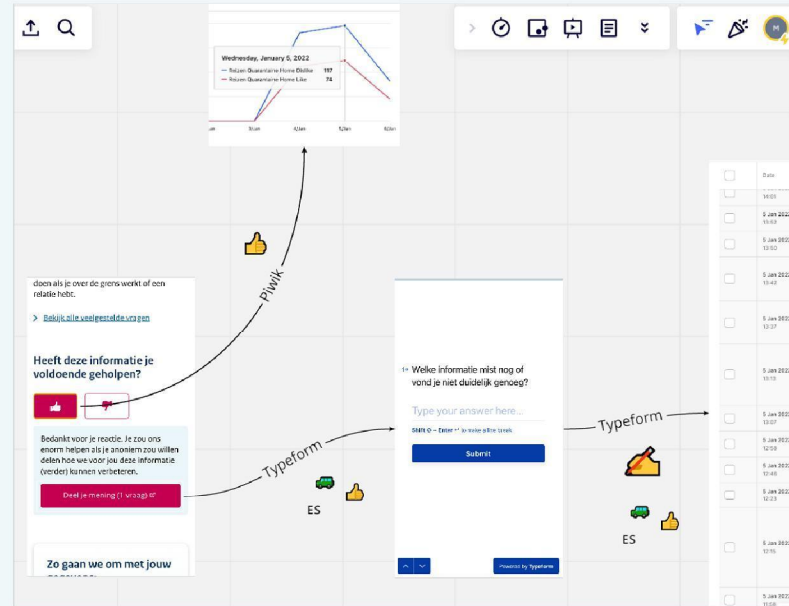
Wednesday, January 5, 2022
— Reizen Quarantaine Home Dislike 117
— Reizen Quarantaine Home Like 74

3.Jan 4.Jan 5.Jan 6.Jan

M

Date
14:01
5 Jan 2022 15:53
5 Jan 2022 13:52
5 Jan 2022 15:40
5 Jan 2022 13:37
5 Jan 2022 13:19
5 Jan 2022 13:07
5 Jan 2022 12:59
5 Jan 2022 12:48
5 Jan 2022 12:23
5 Jan 2022 12:15
5 Jan 2022 11:56

doen als je over de grens werkt of een relatie hebt.

Bekijk alle veelgestelde vragen

Heeft deze informatie je voldoende geholpen?

Bedankt voor je reactie. Je zou ons enorm helpen als je anoniem zou willen delen hoe we voor jou deze informatie (verder) kunnen verbeteren.

Deel je mening (1 vraag)

Zo gaan we om met jouw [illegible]

Piwik

Typeform

ES

1→ Welke informatie mist nog of vond je niet duidelijk genoeg?

Type your answer here...

SHIFT ⇧ + Enter ↵ to make a line break

Submit

Powered by Typeform

Typeform

ES